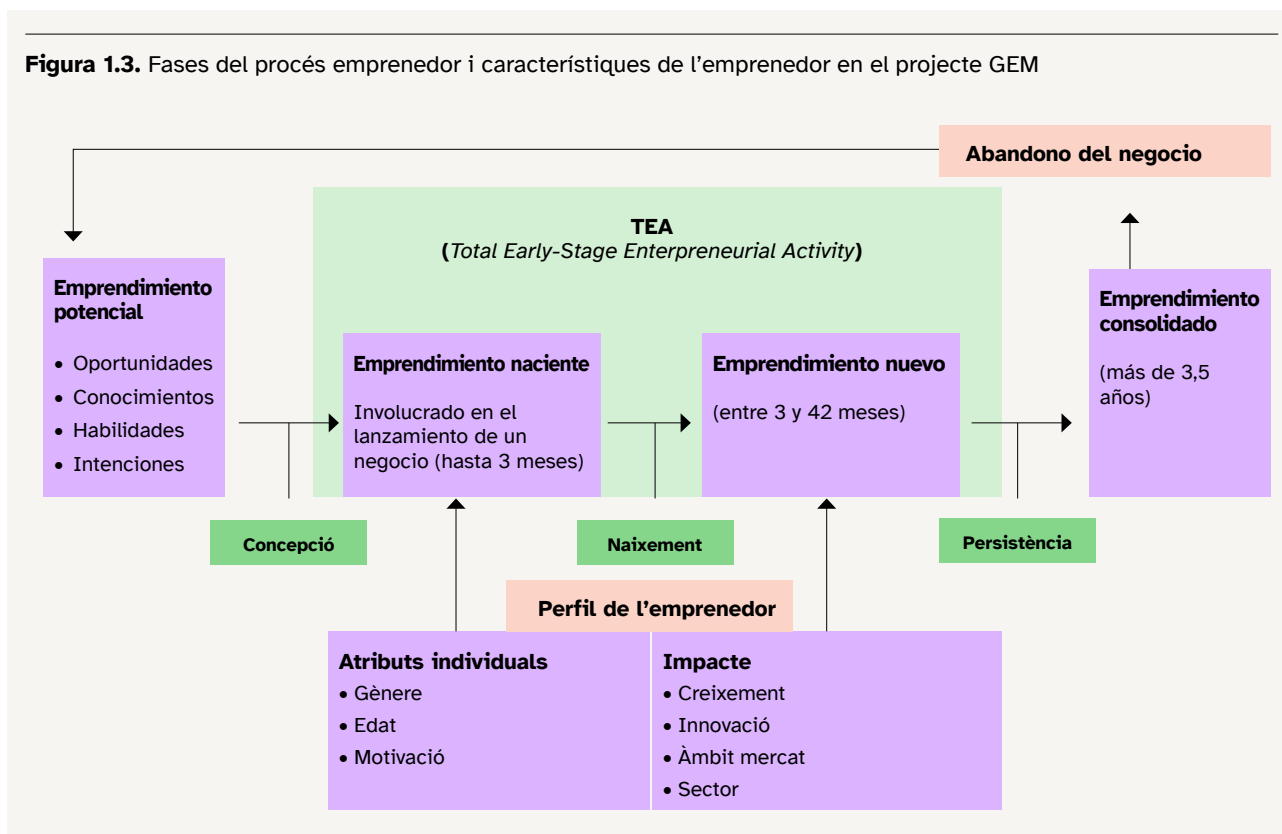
**Figura 1.3.** Fases del procés emprenedor i característiques de l'emprenedor en el projecte GEM

**Abandono del negocio**

**TEA**
**(***Total Early-Stage Enterpreneurial Activity***)**

**Emprendimiento potencial**
• Oportunidades
• Conocimientos
• Habilidades
• Intenciones

**Emprendimiento naciente**
Involucrado en el lanzamiento de un negocio (hasta 3 meses)

**Emprendimiento nuevo**
(entre 3 y 42 meses)

**Emprendimiento consolidado**
(más de 3,5 años)

**Concepció**

**Naixement**

**Persistència**

**Perfil de l'emprenedor**

**Atributs individuals**
• Gènere
• Edat
• Motivació

**Impacte**
• Creixement
• Innovació
• Àmbit mercat
• Sector